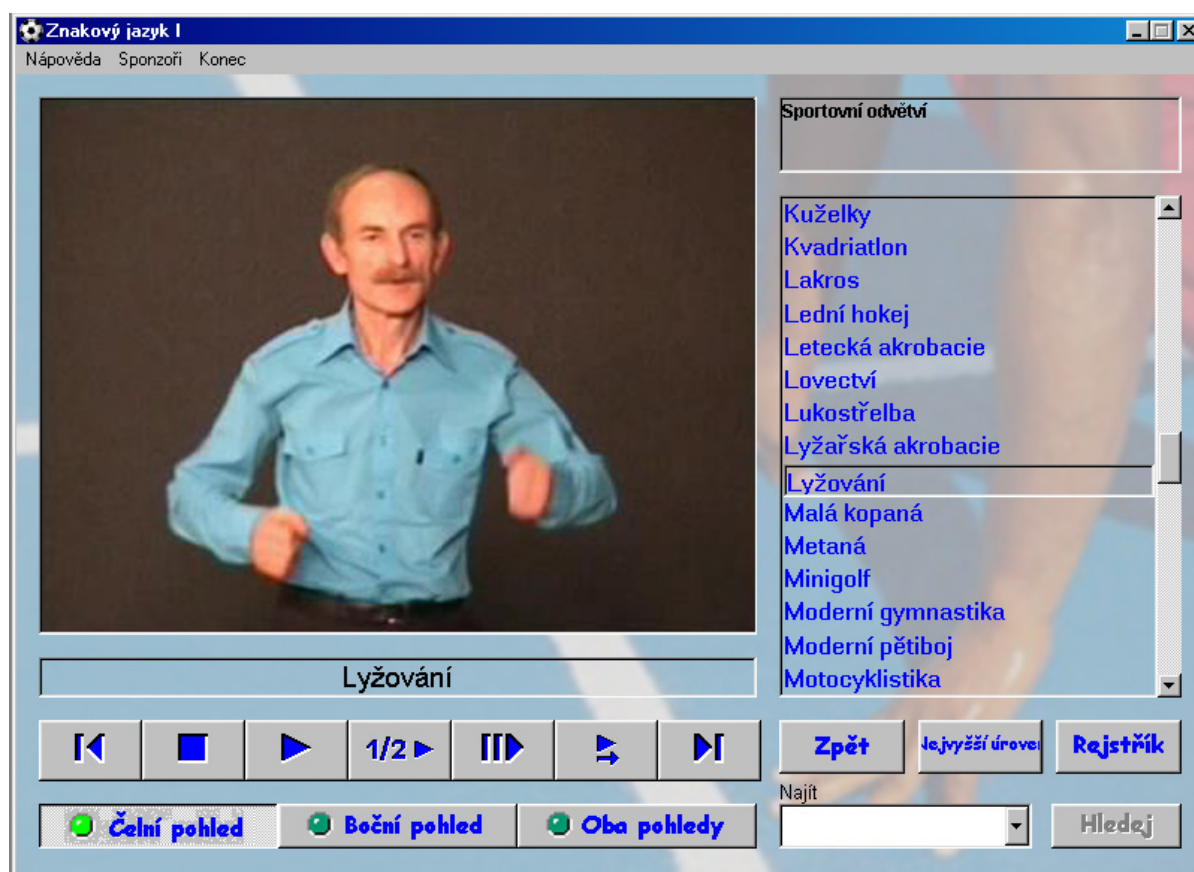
Znakový jazyk I

Nápověda Sponzoři Konec

Sportovní odvětví

Kuželky
Kvadriatlon
Lakros
Lední hokej
Letecká akrobacie
Lovectví
Lukostřelba
Lyžařská akrobacie
Lyžování
Malá kopaná
Metaná
Minigolf
Moderní gymnastika
Moderní pětiboj
Motocyklistika

Lyžování

1/2

Zpět Nejvyšší úrove Rejstřík

Najít

Čelní pohled Boční pohled Oba pohledy

Hledej